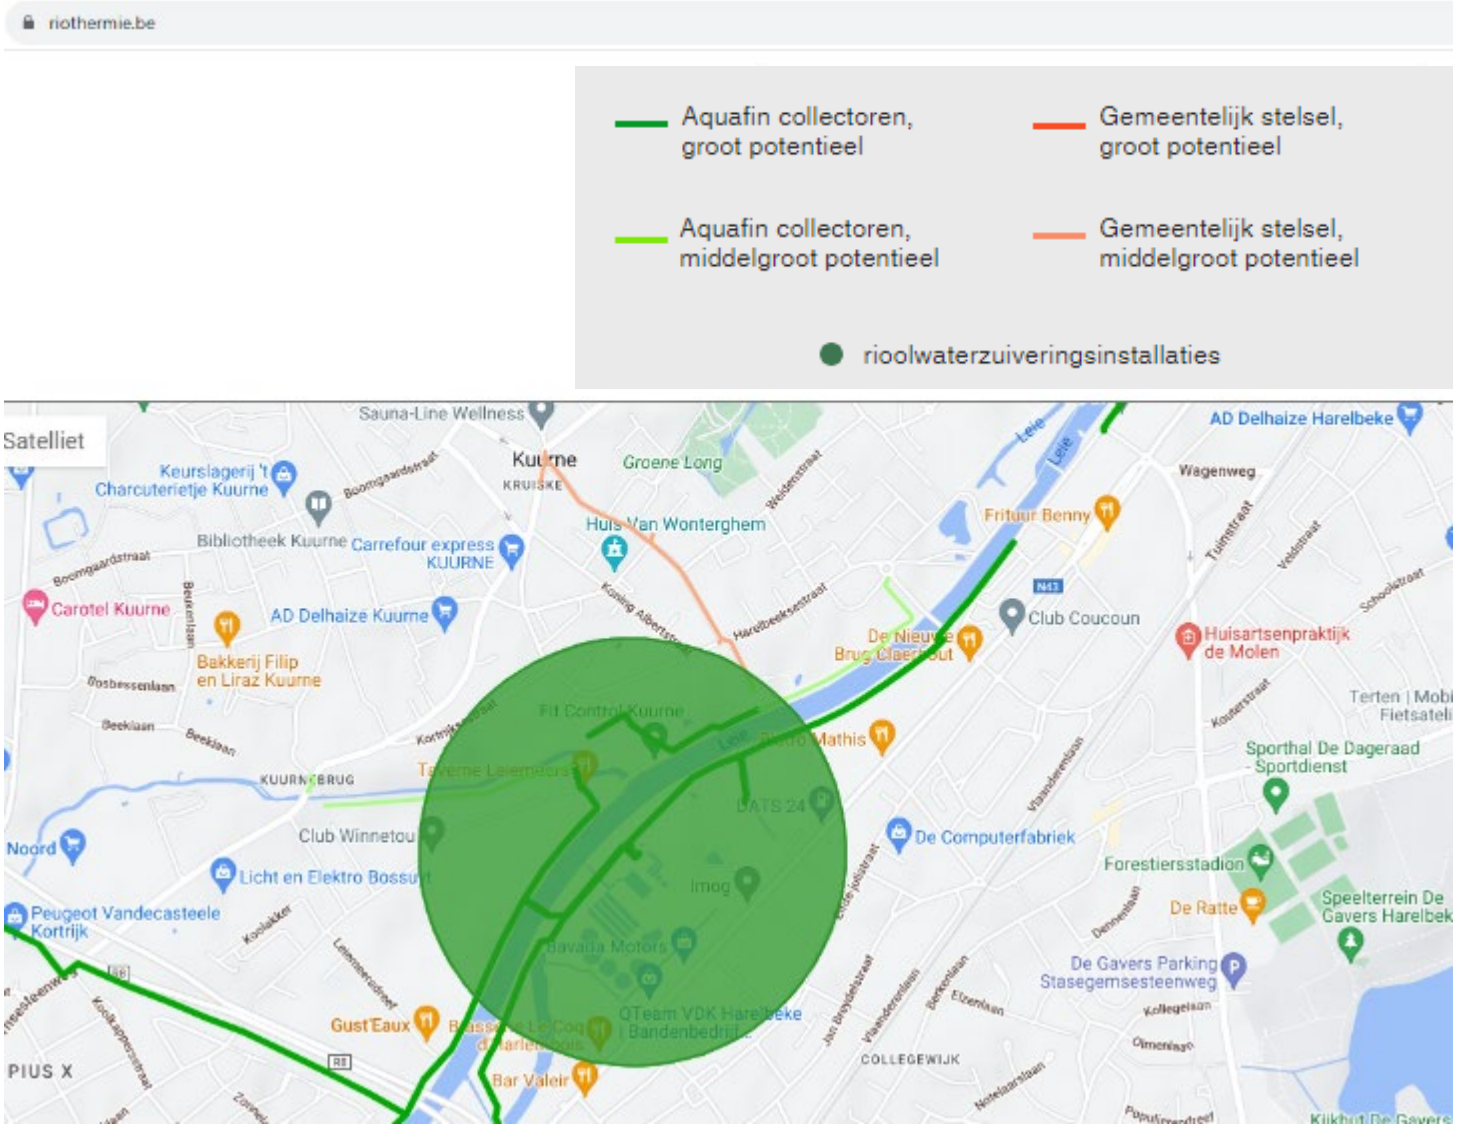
riothermie.be

Aquafin collectoren, groot potentieel

Gemeentelijk stelsel, groot potentieel

Aquafin collectoren, middelgroot potentieel

Gemeentelijk stelsel, middelgroot potentieel

rioolwaterzuiveringsinstallaties

Satelliet

Sauna-Line Wellness
Kuurne
KRUISKE
Groene Long
Keurslagerij 't Charcuterietje Kuurne
Boomgaardstraat
Weidenstraat
Leie
Leie
AD Delhaize Harelbeke
Wagenweg
Huis Van Wonterghem
Bibliotheek Kuurne
Carrefour express KUURNE
Frituur Benny
Tuinstraat
Veldstraat
Boomgaardstraat
Koning Albertstraat
Harelbeeksestraat
N43
Club Coucoun
Schoolstraat
Carotel Kuurne
AD Delhaize Kuurne
Beukenlaan
De Nieuwe Brug Claeys Out
Huisartsenpraktijk de Molen
Bakkerij Filip en Liraz Kuurne
Bosbessenlaan
Terten | Mobi Fietsateli
Beeklaan
Beeklaan
Kortrijksestraat
Fit Control Kuurne
Leie
Bistro Mathis
Kouterstraat
KUURNSEBRUG
Taverne Leiemeers
Sporthal De Dageraad - Sportdienst
ATS 24
Vlasvelderslaan
Club Winnetou
De Computerfabriek
Noord
Licht en Elektro Bossuyt
Imog
Forestiersstadion
Eddie Jolistraat
Peugeot Vandecasteele Kortrijk
Koolakker
Bavaria Motors
De Ratte
Dennenlaan
Speelterrein De Gavers Harelbek
Kooigemsesteenweg
Kortrijksesteenweg
R8
De Gavers Parking Stasegemsesteenweg
Gust'Eaux
Brasserie Le Coq d'Harlebois
QTeam VDK Harelbeke | Bandenbedrijf
Jan Breydelstraat
Vlaanderenlaan
Berkenlaan
Elzenlaan
Kollegelaan
PIUS X
R8
Bar Valeir
COLLEGEWIJK
Olmenlaan
Notelaarslaan
Populierendreef
Kijkhut De Gavers